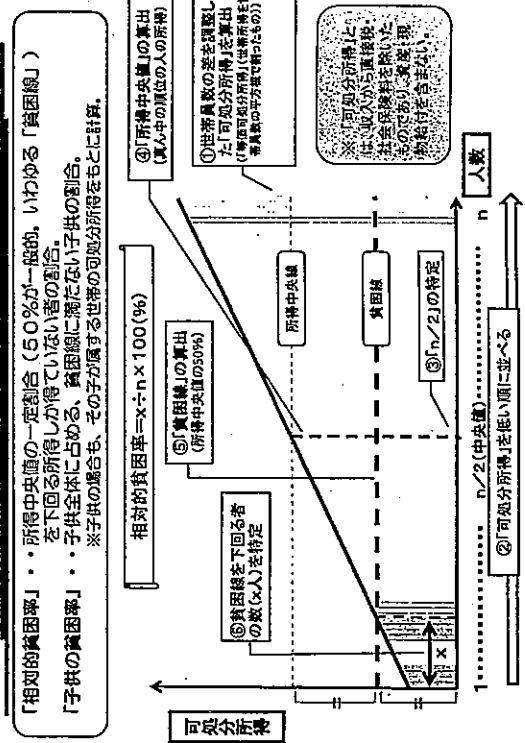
「相対的貧困率」・・所得中央値の一定割合（50％が一般的。いわゆる「貧困線」）を下回る所得しか得ていない者の割合。

「子供の貧困率」・・子供全体に占める、貧困線に満たない子供の割合。
※子供の場合も、その子が属する世帯の可処分所得をもとに計算。

④「所得中央値」の算出（真ん中の順位の人の所得）

①世帯員数の差を調整した「可処分所得」を算出（「等価可処分所得」（世帯所得を世帯員数の平方根で割ったもの））

※「可処分所得」とは、収入から直接税・社会保険料を除いたものであり、資産・現物給付を含まない。

相対的貧困率＝x÷n×100(%)

所得中央線

⑤「貧困線」の算出（所得中央値の50%）

貧困線

③「n／2」の特定

⑥貧困線を下回る者の数(x人)を特定

x

可処分所得

1 ……… n／2(中央値) ……… n

人数

②「可処分所得」を低い順に並べる